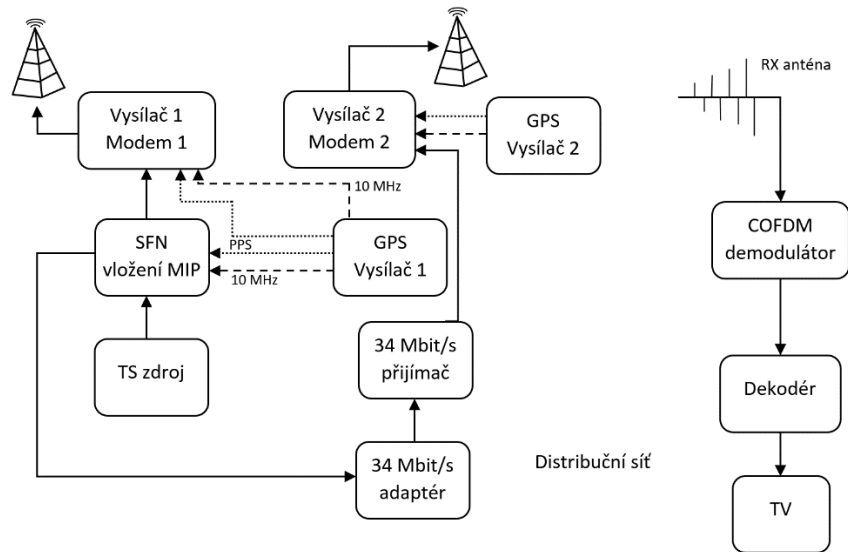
RX anténa

Vysílač 1
Modem 1

Vysílač 2
Modem 2

GPS
Vysílač 2

10 MHz

SFN
vložení MIP

PPS

10 MHz

GPS
Vysílač 1

COFDM
demodulátor

TS zdroj

34 Mbit/s
přijímač

Dekodér

Distribuční síť

34 Mbit/s
adaptér

TV